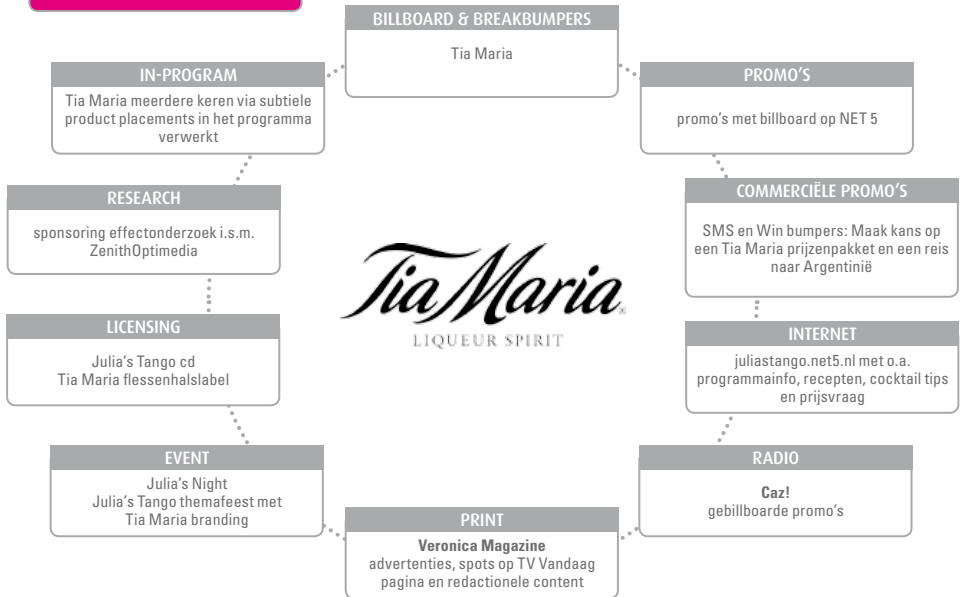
BILLBOARD & BREAKBUMPERS
Tia Maria

PROMO'S
promo's met billboard op NET 5

COMMERCIËLE PROMO'S
SMS en Win bumpers: Maak kans op een Tia Maria prijzenpakket en een reis naar Argentinië

INTERNET
juliastango.net5.nl met o.a. programmainfo, recepten, cocktail tips en prijsvraag

RADIO
Caz!
gebillboarde promo's

PRINT
Veronica Magazine
advertenties, spots op TV Vandaag pagina en redactionele content

EVENT
Julia's Night
Julia's Tango themafeest met Tia Maria branding

LICENSING
Julia's Tango cd
Tia Maria flessenhalslabel

RESEARCH
sponsoring effectonderzoek i.s.m. ZenithOptimedia

IN-PROGRAM
Tia Maria meerdere keren via subtiele product placements in het programma verwerkt

Tia Maria
LIQUEUR SPIRIT